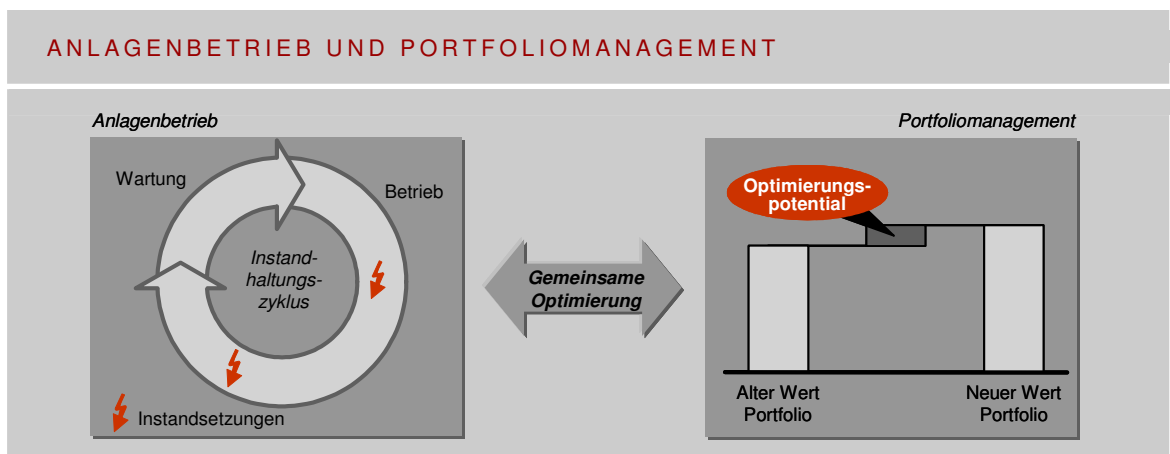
ANLAGENBETRIEB UND PORTFOLIOMANAGEMENT

Anlagenbetrieb

Wartung

Betrieb

Instandhaltungszyklus

Instandsetzungen

Gemeinsame Optimierung

Portfoliomanagement

Optimierungspotential

Alter Wert Portfolio

Neuer Wert Portfolio